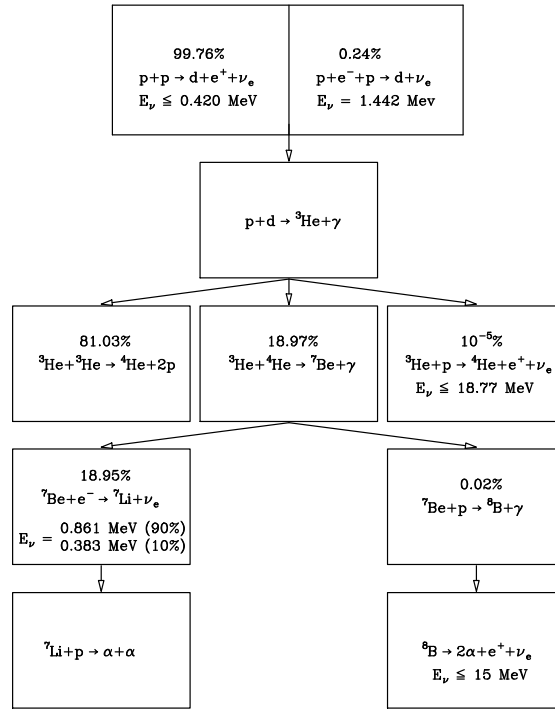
99.76%
$p+p \rightarrow d+e^{+}+\nu_e$
$E_\nu \leqq 0.420$ MeV

0.24%
$p+e^{-}+p \rightarrow d+\nu_e$
$E_\nu = 1.442$ Mev

$p+d \rightarrow {}^{3}He+\gamma$

81.03%
${}^{3}He+{}^{3}He \rightarrow {}^{4}He+2p$

18.97%
${}^{3}He+{}^{4}He \rightarrow {}^{7}Be+\gamma$

$10^{-5}$%
${}^{3}He+p \rightarrow {}^{4}He+e^{+}+\nu_e$
$E_\nu \leqq 18.77$ MeV

18.95%
${}^{7}Be+e^{-} \rightarrow {}^{7}Li+\nu_e$
$E_\nu = $ 0.861 MeV (90%)
0.383 MeV (10%)

0.02%
${}^{7}Be+p \rightarrow {}^{8}B+\gamma$

${}^{7}Li+p \rightarrow \alpha+\alpha$

${}^{8}B \rightarrow 2\alpha+e^{+}+\nu_e$
$E_\nu \leqq 15$ MeV